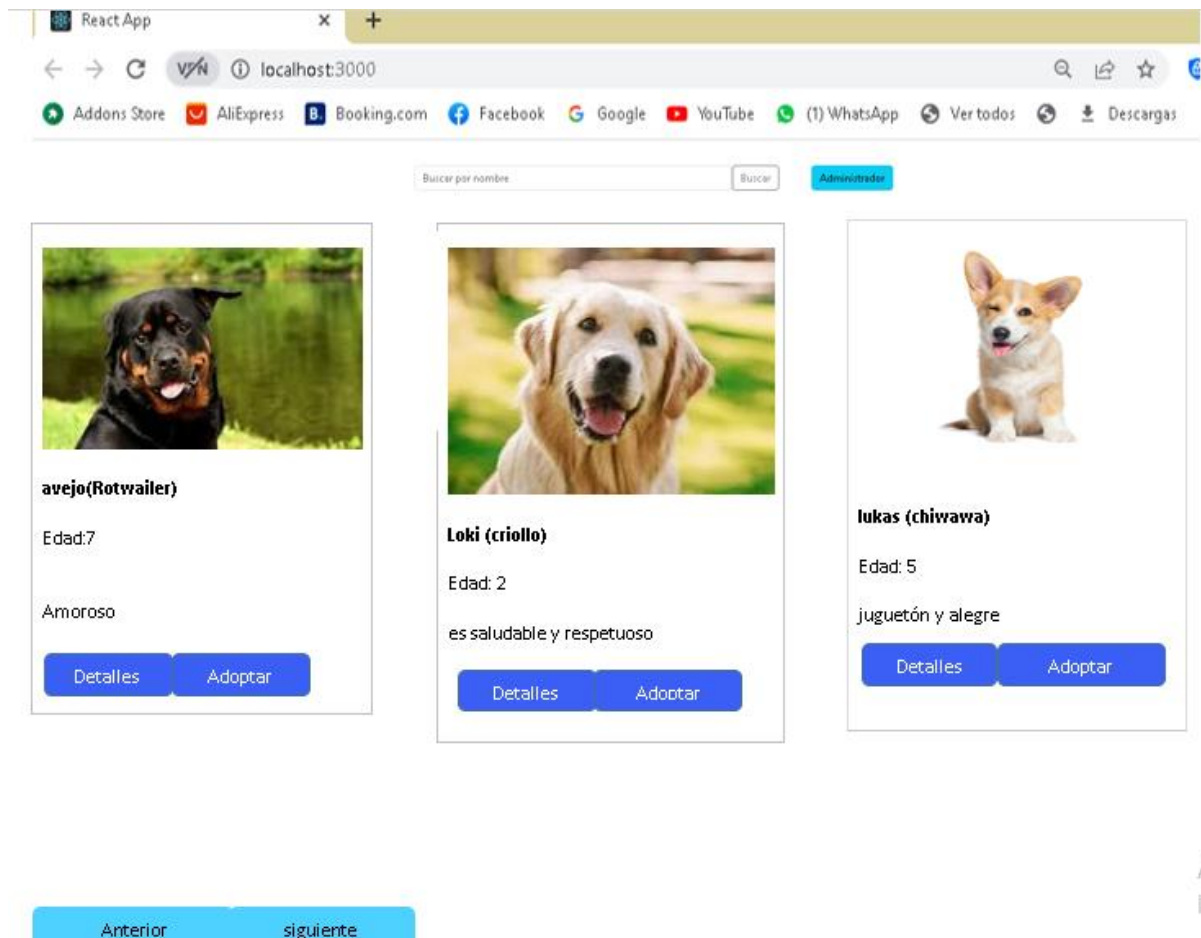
React App

VPN localhost:3000

Addons Store AliExpress Booking.com Facebook Google YouTube (1) WhatsApp Ver todos Descargas

Buscar por nombre Buscar Administrador

avejo(Rotwailer)

Edad:7

Amoroso

Detalles Adoptar

Loki (criollo)

Edad: 2

es saludable y respetuoso

Detalles Adoptar

lukas (chiwawa)

Edad: 5

juguetón y alegre

Detalles Adoptar

Anterior siguiente